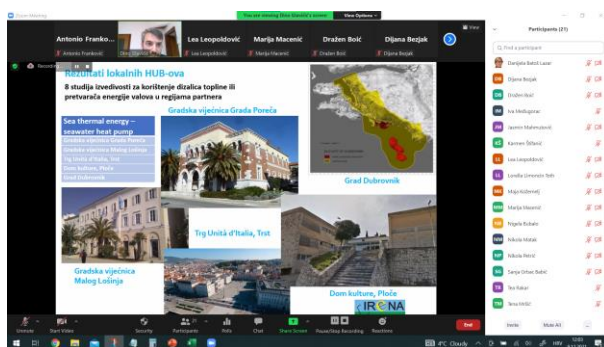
Zoom Meeting

You are viewing Dino Stančić's screen View Options

Antonio Franko... Lea Leopoldović Marija Macenić Dražen Boić Dijana Bezjak

Antonio Franković Dino Stančić Lea Leopoldović Marija Macenić Dražen Boić Dijana Bezjak

Recording

Rezultati lokalnih HUB-ova

8 studija izvedivosti za korištenje dizalica topline ili pretvarača energije valova u regijama partnera

Sea thermal energy – seawater heat pump

Gradska vijećnica Grada Poreča
Gradska vijećnica Malog Lošinja
Trg Unità d'Italia, Trst
Dom kulture, Ploče
Grad Dubrovnik

Gradska vijećnica Grada Poreča

Grad Dubrovnik

Trg Unità d'Italia, Trst

Gradska vijećnica Malog Lošinja

Dom kulture, Ploče

IRENA

Participants (21)

Find a participant

Danijela Bašić Lazar
Dijana Bezjak
Dražen Boić
Iva Meduganac
Jasmin Mahmutović
Karmen Štifanić
Lea Leopoldović
Loreta Limonini Teh
Maja Kožarević
Marija Macenić
Mija Rapić
Nigela Bubalo
Nikola Malak
Nikola Petrić
Sanja Orbez Babić
Tea Rakar
Tena Vrdić

Invite Mute All

Unmute Start Video Security Participants Polls Chat Share Screen Pause/Stop Recording Reactions End

4°C Cloudy HRV